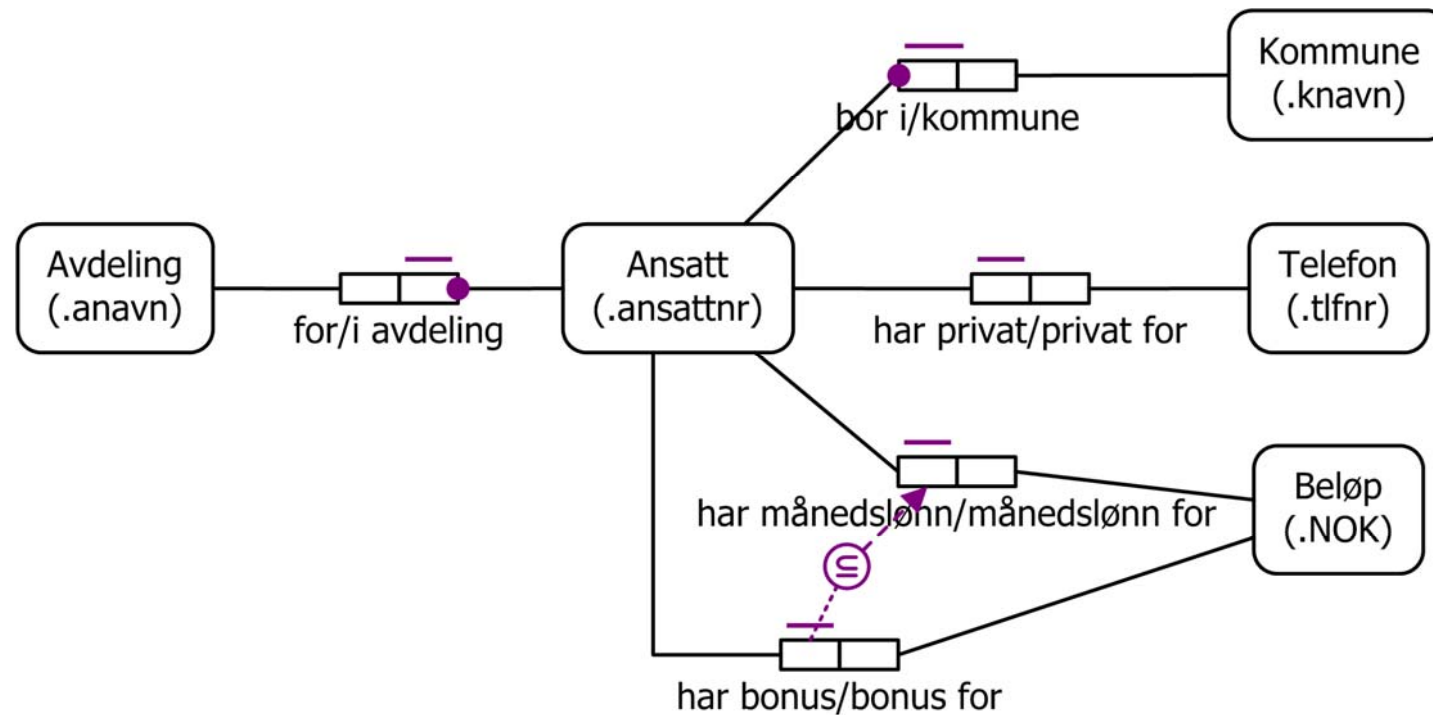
Kommune
(.knavn)

bor i/kommune

Avdeling
(.anavn)

for/i avdeling

Ansatt
(.ansattnr)

har privat/privat for

Telefon
(.tlfnr)

har månedslønn/månedslønn for

Beløp
(.NOK)

$\subseteq$

har bonus/bonus for